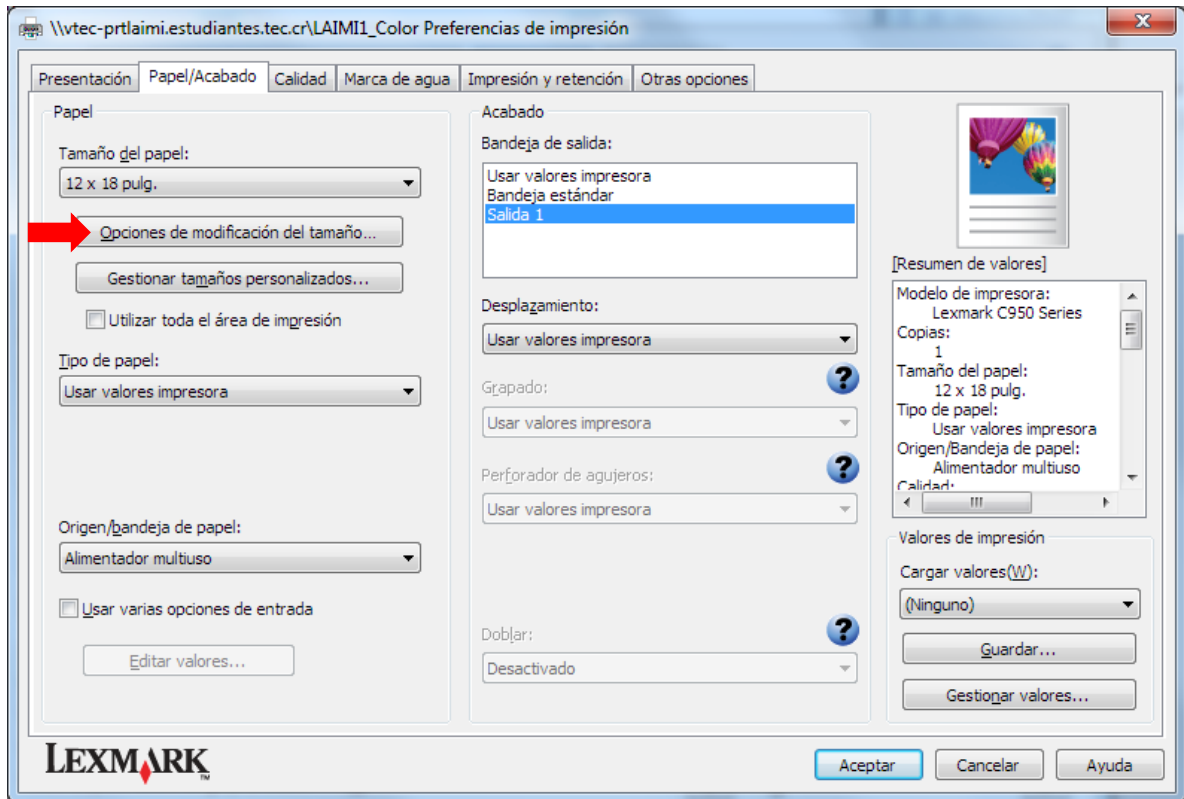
\\vtec-prtlaimi.estudiantes.tec.cr\LAIMI1_Color Preferencias de impresión

Presentación | Papel/Acabado | Calidad | Marca de agua | Impresión y retención | Otras opciones

Papel

Tamaño del papel:
12 x 18 pulg.

Opciones de modificación del tamaño...

Gestionar tamaños personalizados...

Utilizar toda el área de impresión

Tipo de papel:
Usar valores impresora

Origen/bandeja de papel:
Alimentador multiuso

Usar varias opciones de entrada

Editar valores...

Acabado

Bandeja de salida:
Usar valores impresora
Bandeja estándar
Salida 1

Desplazamiento:
Usar valores impresora

Grapado:
Usar valores impresora

Perforador de agujeros:
Usar valores impresora

Doblar:
Desactivado

[Resumen de valores]
Modelo de impresora:
Lexmark C950 Series
Copias:
1
Tamaño del papel:
12 x 18 pulg.
Tipo de papel:
Usar valores impresora
Origen/Bandeja de papel:
Alimentador multiuso
Calidad:

Valores de impresión
Cargar valores(W):
(Ninguno)
Guardar...
Gestionar valores...

LEXMARK

Aceptar | Cancelar | Ayuda